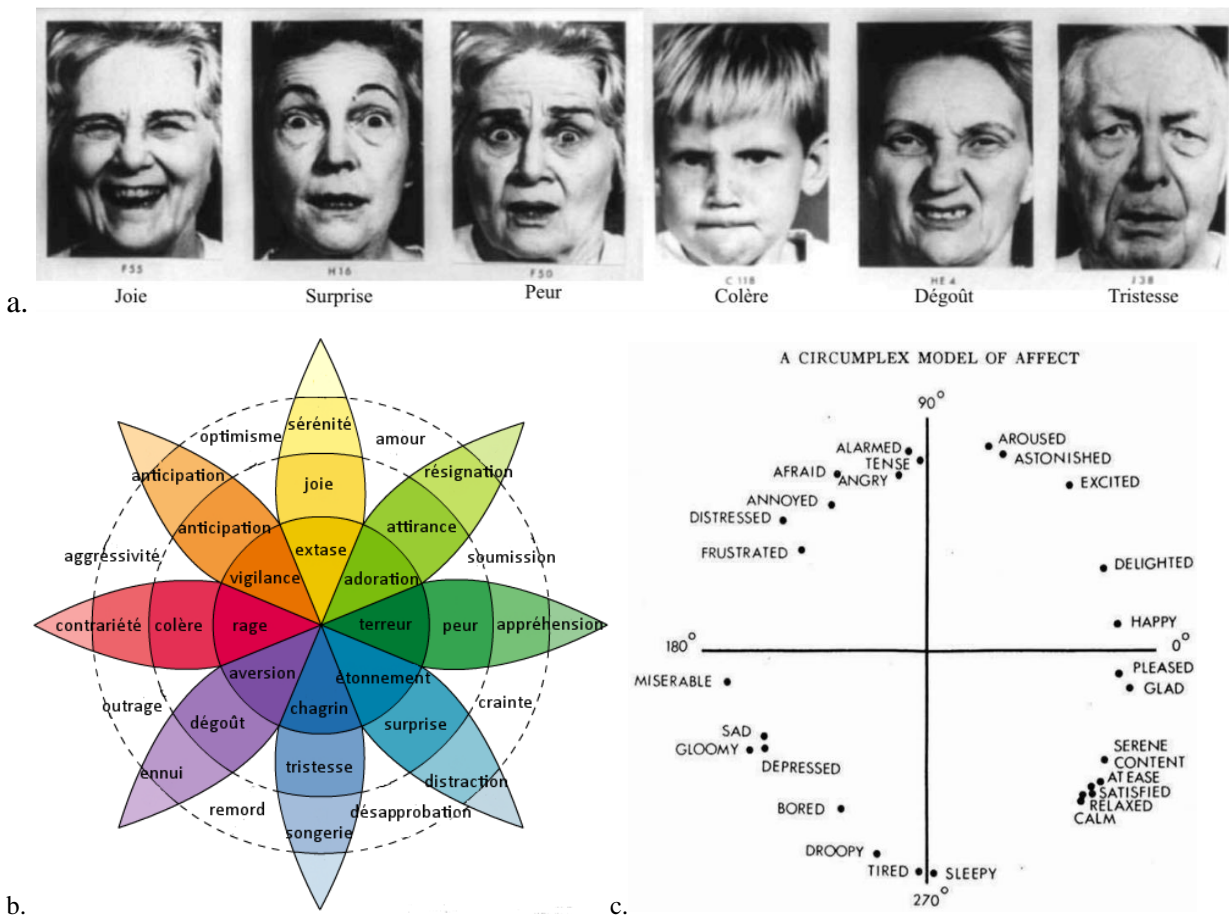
F55 H16 F50 C118 HE4 J38

a. Joie Surprise Peur Colère Dégoût Tristesse

sérénité
optimisme
amour
anticipation
joie
résignation
anticipation
attirance
extase
aggressivité
soumission
vigilance
adoration
contrariété
colère
rage
terreur
peur
appréhension
aversion
étonnement
outrage
crainte
dégoût
chagrin
surprise
ennui
tristesse
distraction
remord
désapprobation
songerie

b.

A CIRCUMPLEX MODEL OF AFFECT

$90°$
ALARMED
TENSE
AROUSED
ASTONISHED
AFRAID
ANGRY
EXCITED
ANNOYED
DISTRESSED
FRUSTRATED
DELIGHTED
HAPPY
$180°$
$0°$
PLEASED
GLAD
MISERABLE
SAD
GLOOMY
DEPRESSED
SERENE
CONTENT
AT EASE
SATISFIED
RELAXED
CALM
BORED
DROOPY
TIRED
SLEEPY
$270°$

c.